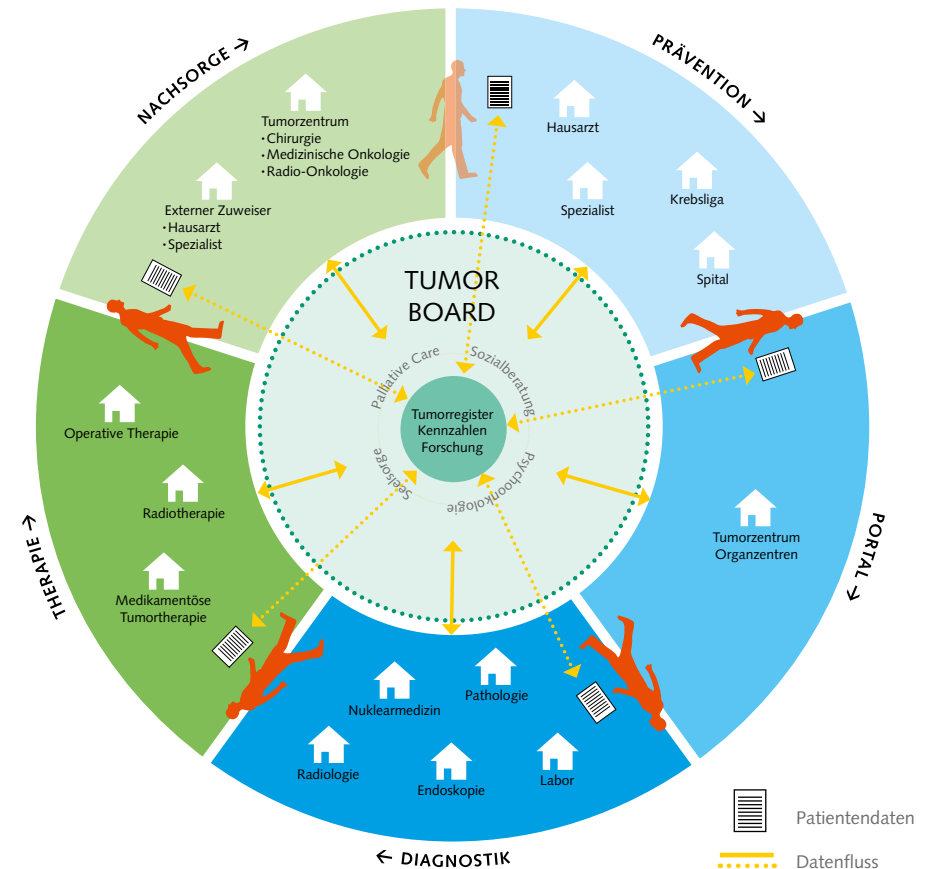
NACHSORGE →

Tumorzentrum
• Chirurgie
• Medizinische Onkologie
• Radio-Onkologie

Externer Zuweiser
• Hausarzt
• Spezialist

PRÄVENTION →

Hausarzt

Spezialist

Krebsliga

Spital

TUMOR BOARD

Palliative Care
Sozialberatung
Psychoonkologie
Seelsorge

Tumorregister
Kennzahlen
Forschung

THERAPIE →

Operative Therapie

Radiotherapie

Medikamentöse Tumortherapie

PORTAL →

Tumorzentrum
Organzentren

Nuklearmedizin

Pathologie

Radiologie

Endoskopie

Labor

← DIAGNOSTIK

Patientendaten

Datenfluss